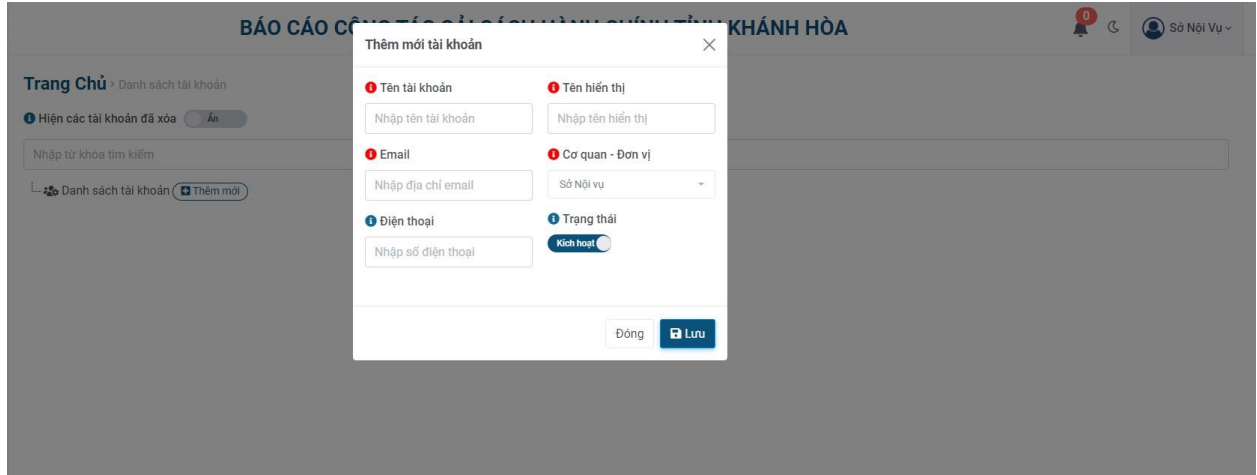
BÁO CÁO C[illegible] KHÁNH HÒA

0

Sở Nội Vụ

Trang Chủ › Danh sách tài khoản

Hiện các tài khoản đã xóa Ẩn

Nhập từ khóa tìm kiếm

Danh sách tài khoản Thêm mới

Thêm mới tài khoản

Tên tài khoản
Nhập tên tài khoản

Tên hiển thị
Nhập tên hiển thị

Email
Nhập địa chỉ email

Cơ quan - Đơn vị
Sở Nội vụ

Điện thoại
Nhập số điện thoại

Trạng thái
Kích hoạt

Đóng
Lưu